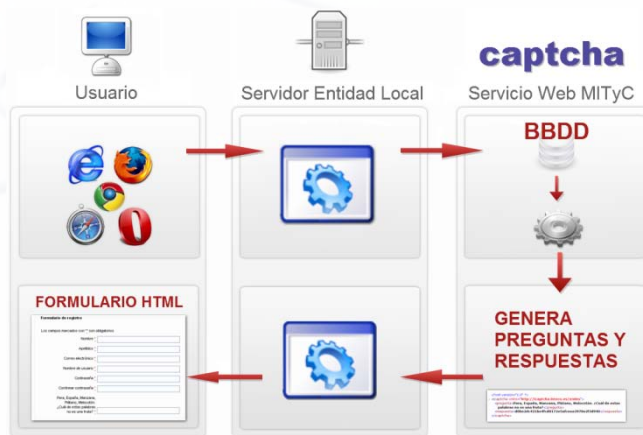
captcha

Usuario

Servidor Entidad Local

Servicio Web MITyC

BBDD

FORMULARIO HTML

Formulario de registro

Los campos marcados con * son obligatorios.

Nombre:

Apellidos:

Correo electrónico:

Nombre de usuario:

Contraseña:

Confirmar contraseña:

Pera, España, Manzana, Plátano, Melocotón. ¿Cuál de estas palabras no es una fruta?

GENERA PREGUNTAS Y RESPUESTAS

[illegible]